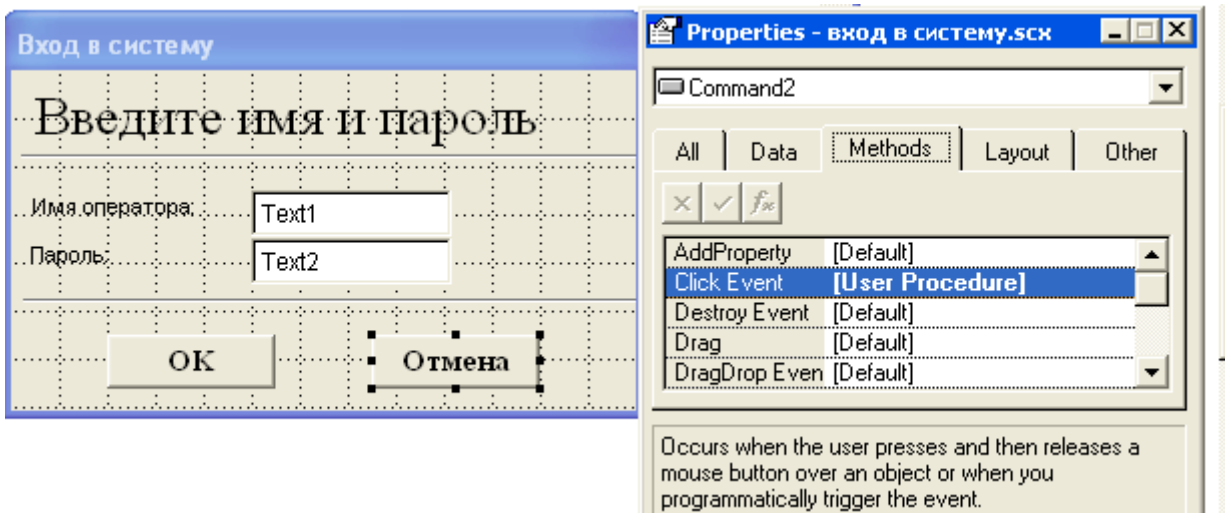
Вход в систему

Введите имя и пароль

Имя оператора: Text1

Пароль: Text2

OK

Отмена

Properties - вход в систему.scx

Command2

All | Data | Methods | Layout | Other

| | |
|---|---|
| AddProperty | [Default] |
| Click Event | [User Procedure] |
| Destroy Event | [Default] |
| Drag | [Default] |
| DragDrop Even | [Default] |

Occurs when the user presses and then releases a mouse button over an object or when you programmatically trigger the event.